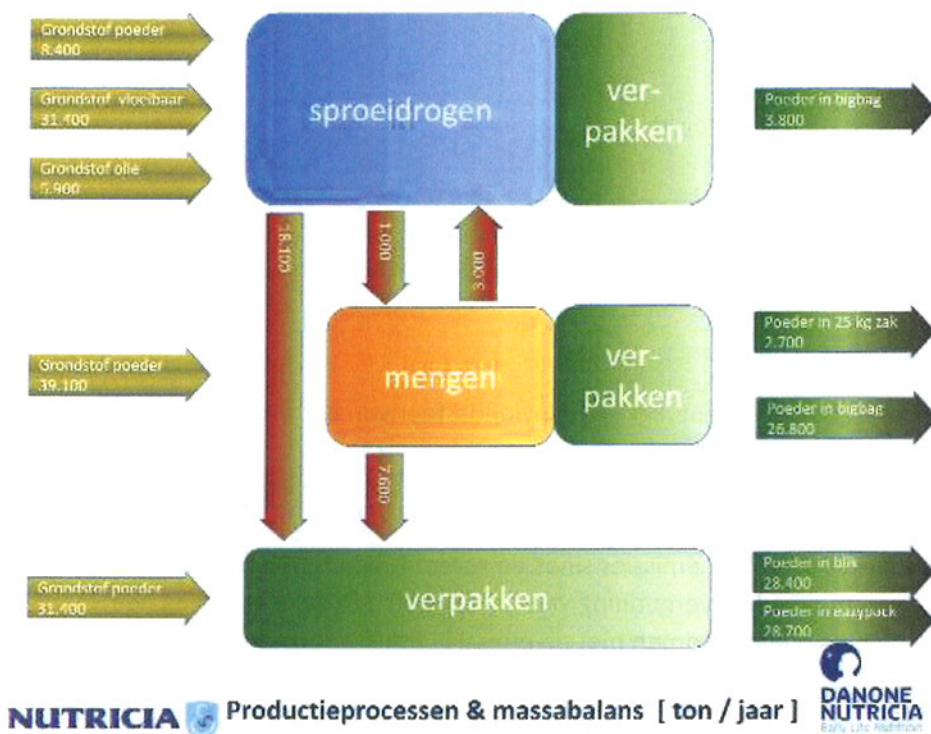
Grondstof poeder
8.400

Grondstof vloeibaar
31.400

Grondstof olie
5.900

sproeidrogen

ver-
pakken

Poeder in bigbag
3.800

18.100

1.000

3.000

Grondstof poeder
39.100

mengen

ver-
pakken

Poeder in 25 kg zak
2.700

Poeder in bigbag
26.800

7.600

Grondstof poeder
31.400

verpakken

Poeder in blik
28.400

Poeder in eazypack
28.700

NUTRICIA Productieprocessen & massabalans [ ton / jaar ]

DANONE
NUTRICIA
Early Life Nutrition